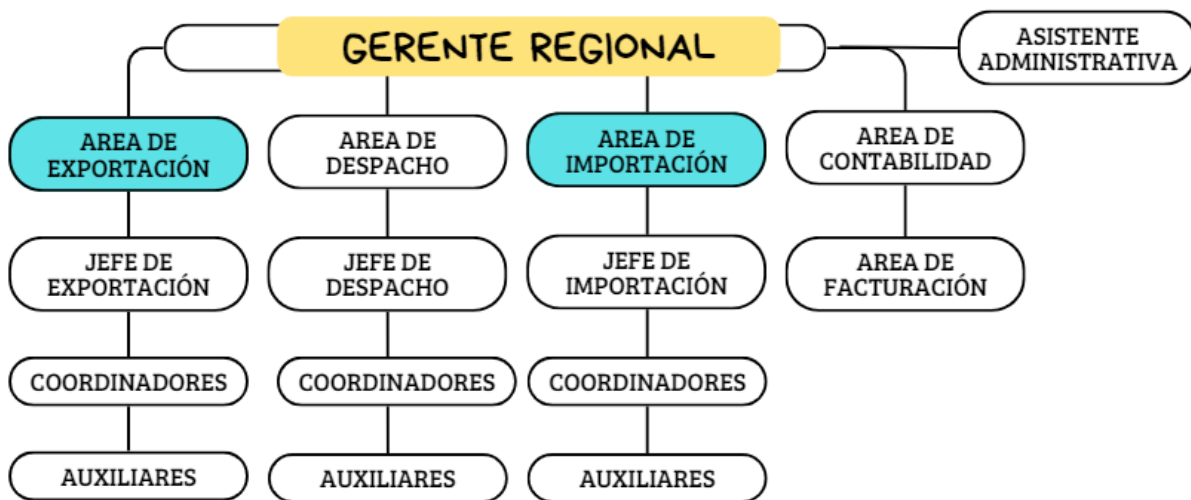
GERENTE REGIONAL

ASISTENTE ADMINISTRATIVA

AREA DE EXPORTACIÓN

AREA DE DESPACHO

AREA DE IMPORTACIÓN

AREA DE CONTABILIDAD

JEFE DE EXPORTACIÓN

JEFE DE DESPACHO

JEFE DE IMPORTACIÓN

AREA DE FACTURACIÓN

COORDINADORES

COORDINADORES

COORDINADORES

AUXILIARES

AUXILIARES

AUXILIARES